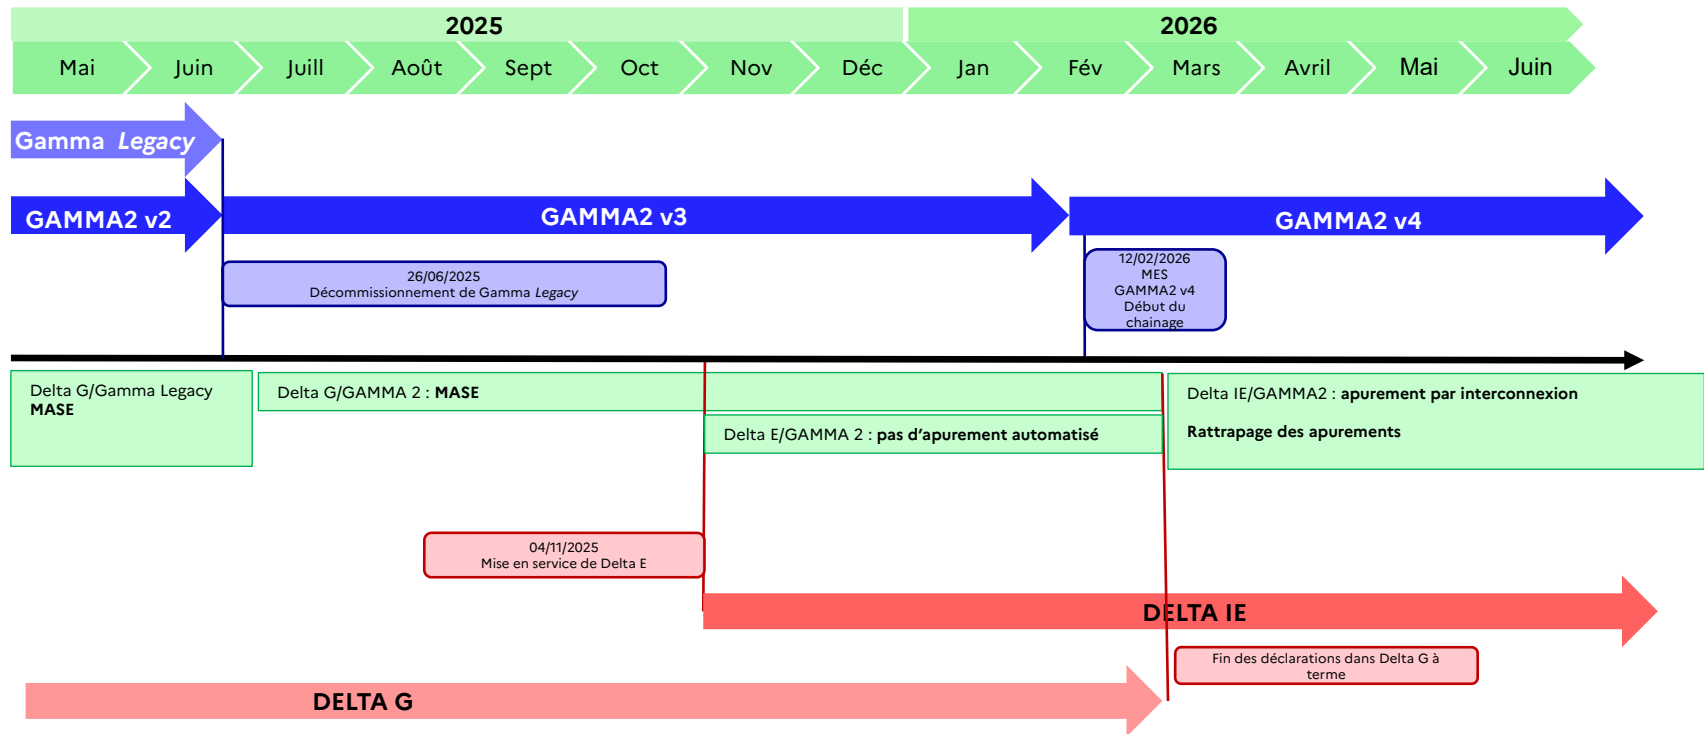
2025

2026

Mai Juin Juill Août Sept Oct Nov Déc Jan Fév Mars Avril Mai Juin

Gamma *Legacy*

GAMMA2 v2

GAMMA2 v3

GAMMA2 v4

26/06/2025
Décommissionnement de Gamma *Legacy*

12/02/2026
MES
GAMMA2 v4
Début du
chainage

Delta G/Gamma Legacy
**MASE**

Delta G/GAMMA 2 : **MASE**

Delta IE/GAMMA2 : **apurement par interconnexion**

**Rattrapage des apurements**

Delta E/GAMMA 2 : **pas d'apurement automatisé**

04/11/2025
Mise en service de Delta E

DELTA IE

Fin des déclarations dans Delta G à terme

DELTA G